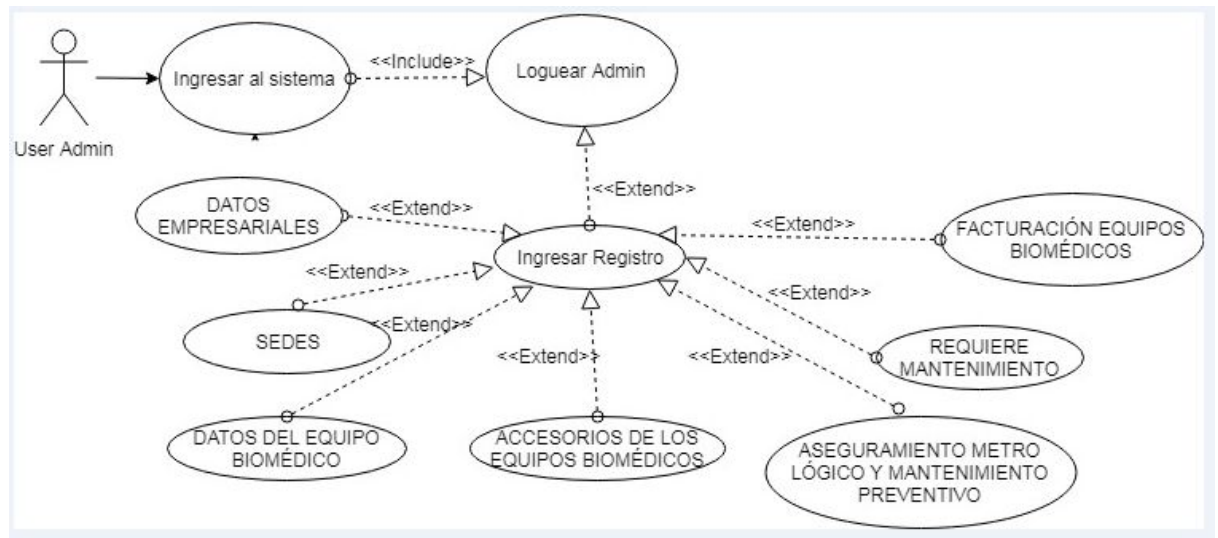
User Admin

Ingresar al sistema

<<Include>>

Loguear Admin

<<Extend>>

DATOS EMPRESARIALES

<<Extend>>

Ingresar Registro

<<Extend>>

FACTURACIÓN EQUIPOS BIOMÉDICOS

<<Extend>>

<<Extend>>

SEDES

<<Extend>>

<<Extend>>

<<Extend>>

REQUIERE MANTENIMIENTO

DATOS DEL EQUIPO BIOMÉDICO

ACCESORIOS DE LOS EQUIPOS BIOMÉDICOS

ASEGURAMIENTO METRO LÓGICO Y MANTENIMIENTO PREVENTIVO